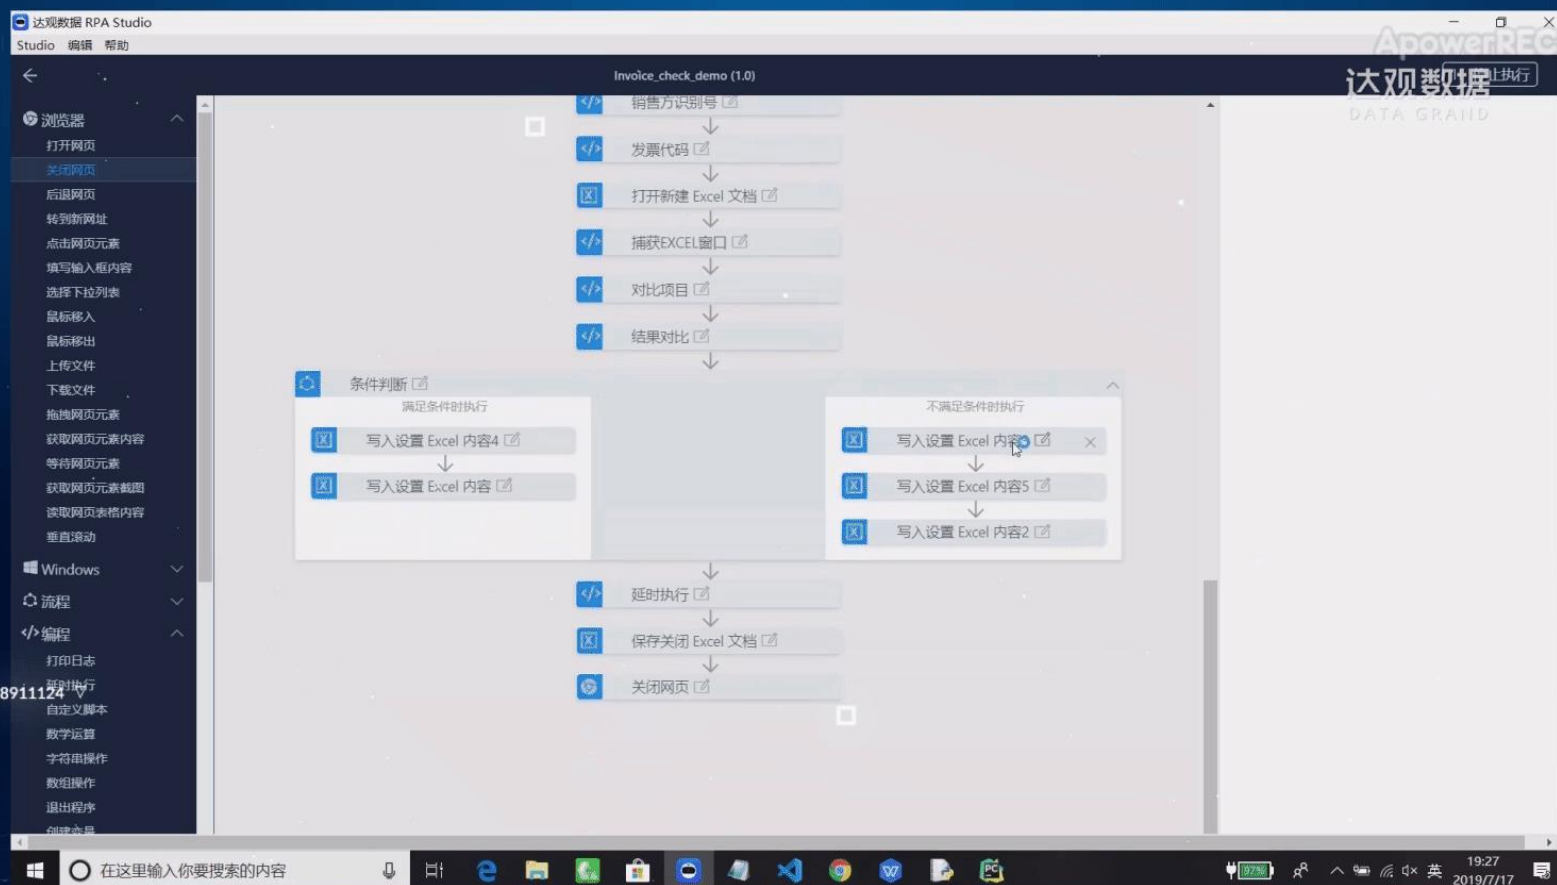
达观数据 RPA Studio
Studio 编辑 帮助
ApowerREC
Invoice_check_demo (1.0)
达观数据
DATA GRAND
止执行

浏览器
打开网页
关闭网页
后退网页
转到新网址
点击网页元素
填写输入框内容
选择下拉列表
鼠标移入
鼠标移出
上传文件
下载文件
拖拽网页元素
获取网页元素内容
等待网页元素
获取网页元素截图
读取网页表格内容
垂直滚动
Windows
流程
编程
打印日志
延时执行
8911124
自定义脚本
数学运算
字符串操作
数组操作
退出程序
创建变量

销售方识别号
发票代码
打开新建 Excel 文档
捕获EXCEL窗口
对比项目
结果对比
条件判断
满足条件时执行
写入设置 Excel 内容4
写入设置 Excel 内容
不满足条件时执行
写入设置 Excel 内容3
写入设置 Excel 内容5
写入设置 Excel 内容2
延时执行
保存关闭 Excel 文档
关闭网页

在这里输入你要搜索的内容
英
19:27
2019/7/17